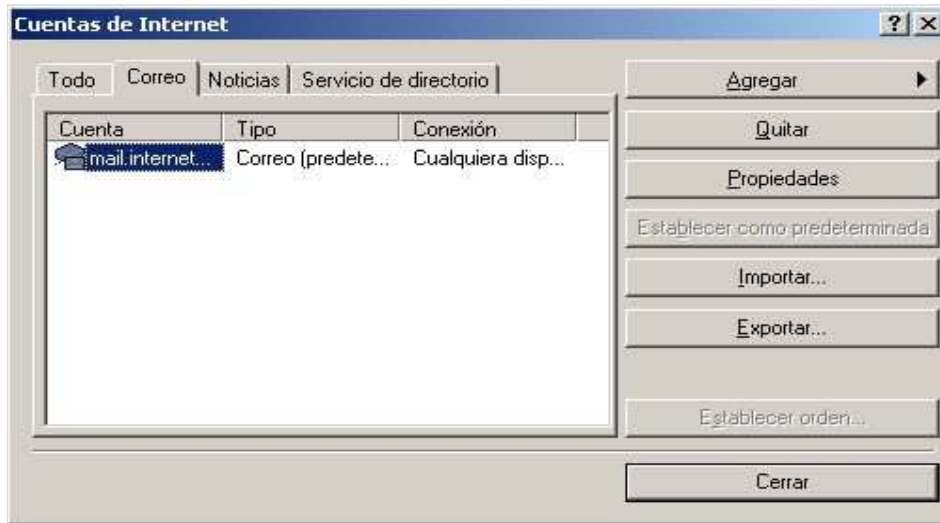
Cuentas de Internet

?

Todo | Correo | Noticias | Servicio de directorio

| Cuenta | Tipo | Conexión |
|---|---|---|
| mail.internet... | Correo (predete... | Cualquiera disp... |

Agregar

Quitar

Propiedades

Establecer como predeterminada

Importar...

Exportar...

Establecer orden...

Cerrar